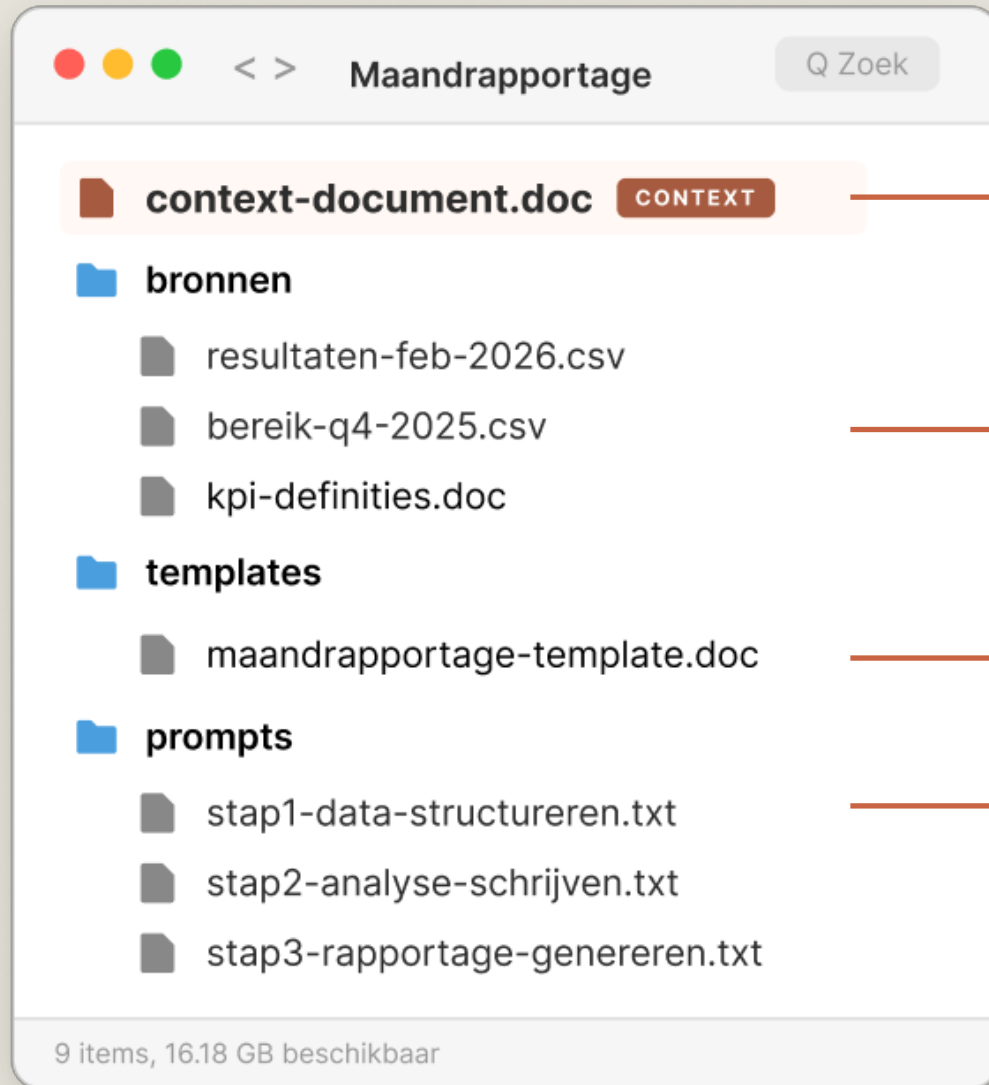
< > Maandrapportage

Q Zoek

context-document.doc CONTEXT

bronnen

resultaten-feb-2026.csv

bereik-q4-2025.csv

kpi-definities.doc

templates

maandrapportage-template.doc

prompts

stap1-data-structureren.txt

stap2-analyse-schrijven.txt

stap3-rapportage-genereren.txt

9 items, 16.18 GB beschikbaar